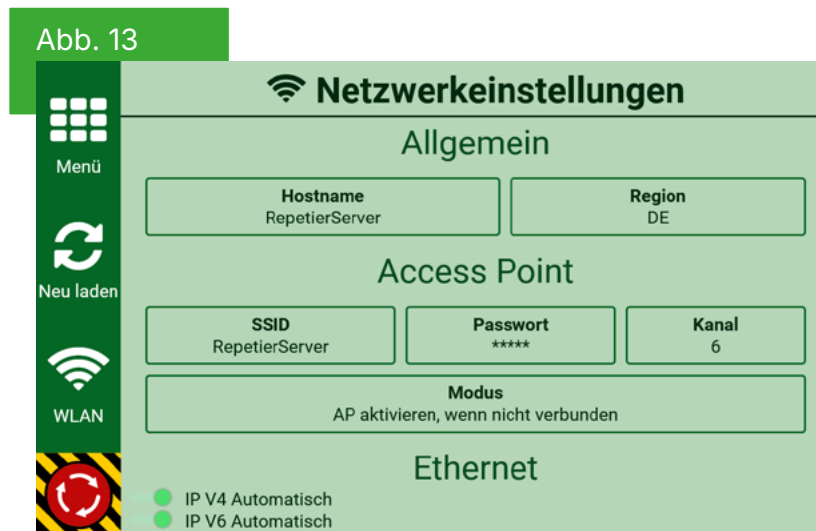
Abb. 13

Menü

Neu laden

WLAN

Netzwerkeinstellungen

Allgemein

Hostname
RepetierServer

Region
DE

Access Point

SSID
RepetierServer

Passwort
*****

Kanal
6

Modus
AP aktivieren, wenn nicht verbunden

Ethernet

IP V4 Automatisch
IP V6 Automatisch